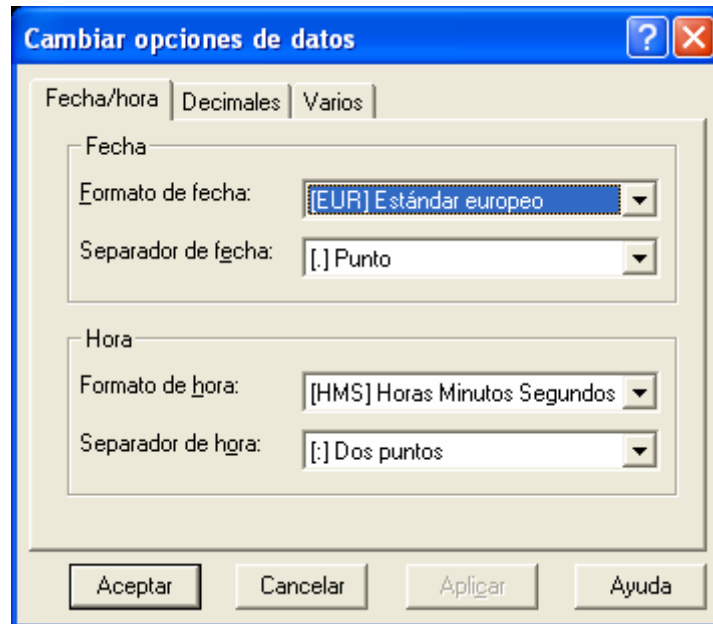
Cambiar opciones de datos

?

Fecha/hora | Decimales | Varios

Fecha

Formato de fecha: [EUR] Estándar europeo

Separador de fecha: [.] Punto

Hora

Formato de hora: [HMS] Horas Minutos Segundos

Separador de hora: [:] Dos puntos

Aceptar | Cancelar | Aplicar | Ayuda